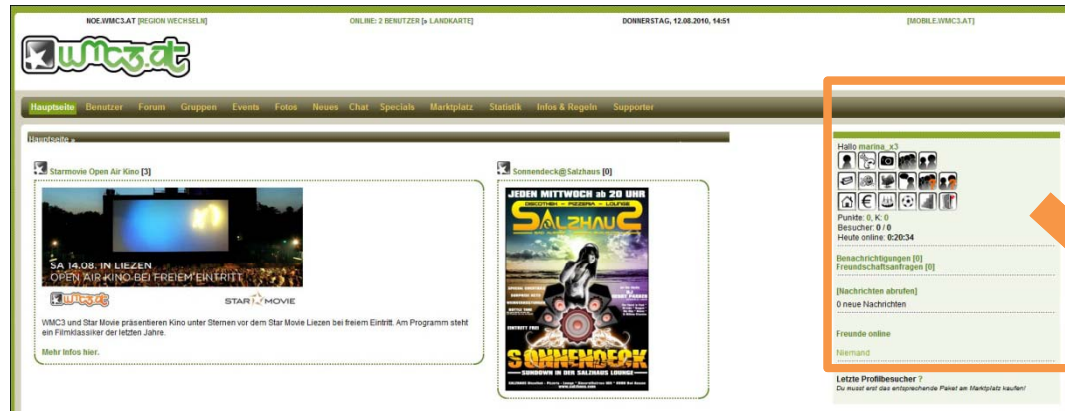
NOE.WMC3.AT [REGION WECHSELN]    ONLINE: 2 BENUTZER [» LANDKARTE]    DONNERSTAG, 12.08.2010, 14:51    [MOBILE.WMC3.AT]

wmc3.at

Hauptseite Benutzer Forum Gruppen Events Fotos Neues Chat Specials Marktplatz Statistik Infos & Regeln Supporter

Hauptseite »

Starmovie Open Air Kino [3]

SA 14.08. IN LIEZEN
OPEN AIR KINO BEI FREIEM EINTRITT

wmc3 STAR MOVIE

WMC3 und Star Movie präsentieren Kino unter Sternen vor dem Star Movie Liezen bei freiem Eintritt. Am Programm steht ein Filmklassiker der letzten Jahre.

Mehr Infos hier.

Sonnendeck@Salzhaus [0]

JEDEN MITTWOCH ab 20 UHR
DISCOTHEK - PIZZERIA - LOUNGE
SALZHAUS
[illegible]
SONNENDECK
SUNDOWN IN DER SALZHAUS LOUNGE

Hallo marina_x3

Punkte: 0, K: 0
Besucher: 0 / 0
Heute online: 0:20:34

Benachrichtigungen [0]
Freundschaftsanfragen [0]

[Nachrichten abrufen]
0 neue Nachrichten

Freunde online

Niemand

Letzte Profilbesucher ?
Du musst erst das entsprechende Paket am Marktplatz kaufen!